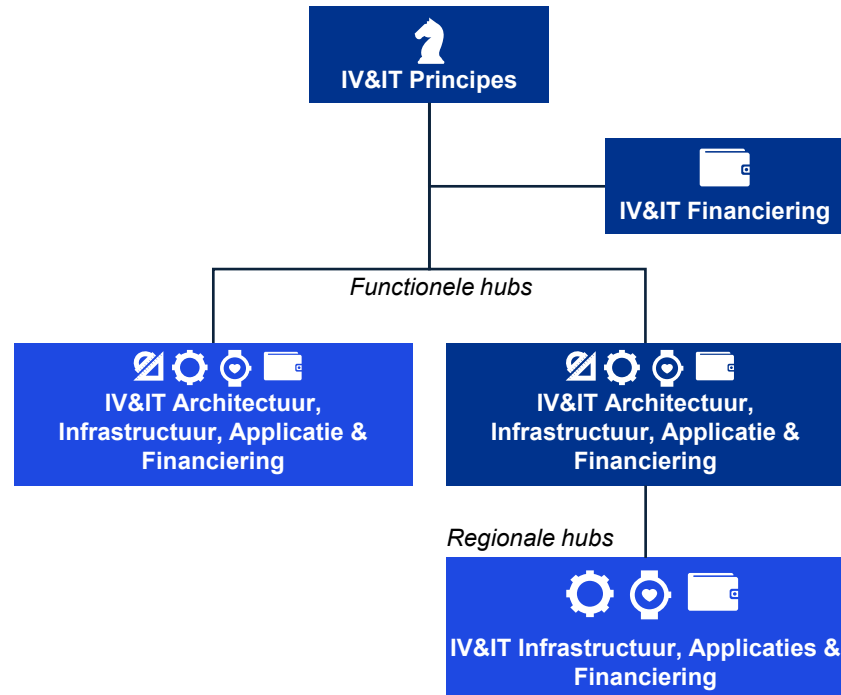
IV&IT Principes

IV&IT Financiering

Functionele hubs

IV&IT Architectuur, Infrastructuur, Applicatie & Financiering

IV&IT Architectuur, Infrastructuur, Applicatie & Financiering

Regionale hubs

IV&IT Infrastructuur, Applicaties & Financiering